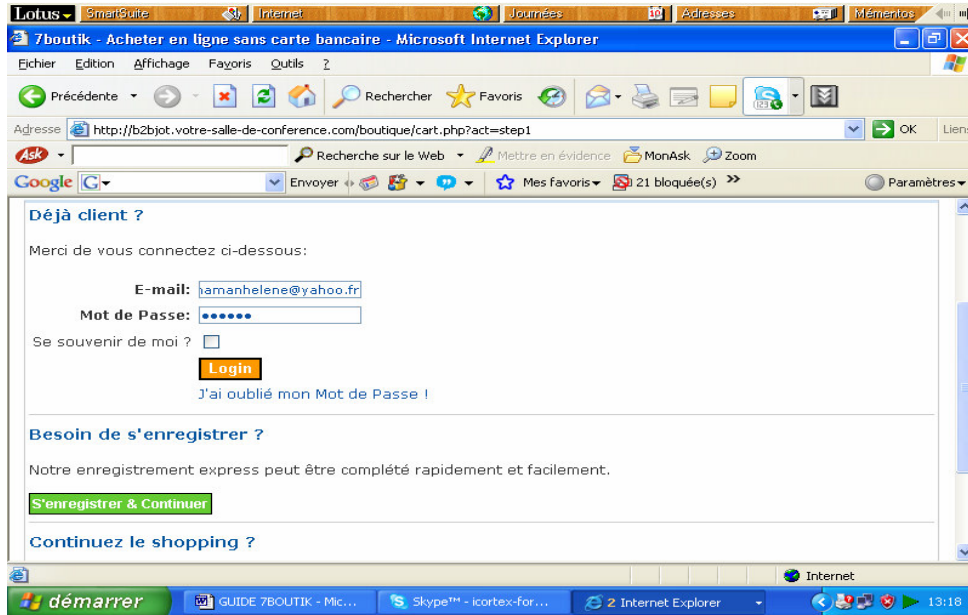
Lotus SmartSuite Internet Journées Adresses Mémentos

7boutik - Acheter en ligne sans carte bancaire - Microsoft Internet Explorer

Fichier Edition Affichage Favoris Outils ?

Précédente Rechercher Favoris

Adresse http://b2bjot.votre-salle-de-conference.com/boutique/cart.php?act=step1 OK Liens

Ask Recherche sur le Web Mettre en évidence MonAsk Zoom

Google G Envoyer Mes favoris 21 bloquée(s) » Paramètres

Déjà client ?

Merci de vous connectez ci-dessous:

E-mail: ıamanhelene@yahoo.fr

Mot de Passe: ••••••

Se souvenir de moi ?

Login

J'ai oublié mon Mot de Passe !

Besoin de s'enregistrer ?

Notre enregistrement express peut être complété rapidement et facilement.

S'enregistrer & Continuer

Continuez le shopping ?

Internet

démarrer GUIDE 7BOUTIK - Mic... Skype™ - icortex-for... 2 Internet Explorer 13:18